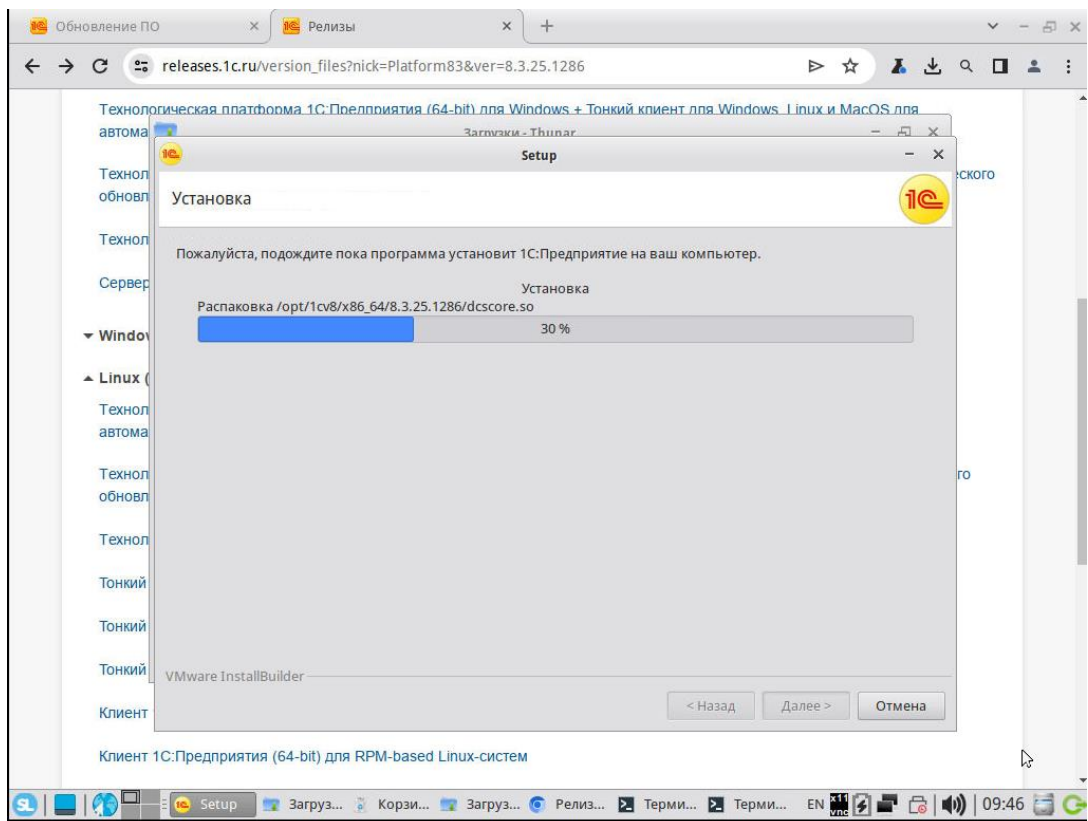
Обновление ПО × Релизы × +

releases.1c.ru/version_files?nick=Platform83&ver=8.3.25.1286

Технологическая платформа 1С:Предприятия (64-bit) для Windows + Тонкий клиент для Windows, Linux и MacOS для автома

Загрузки - Thunar

Setup

Установка

Пожалуйста, подождите пока программа установит 1С:Предприятие на ваш компьютер.

Установка

Распаковка /opt/1cv8/x86_64/8.3.25.1286/dcscore.so

30 %

VMware InstallBuilder

< Назад Далее > Отмена

Технол ского обновл

Технол

Сервер

Windo

Linux (

Технол автома

Технол го обновл

Технол

Тонкий

Тонкий

Тонкий

Клиент

Клиент 1С:Предприятия (64-bit) для RPM-based Linux-систем

Setup Загруз... Корзи... Загруз... Релиз... Терми... Терми... EN 09:46